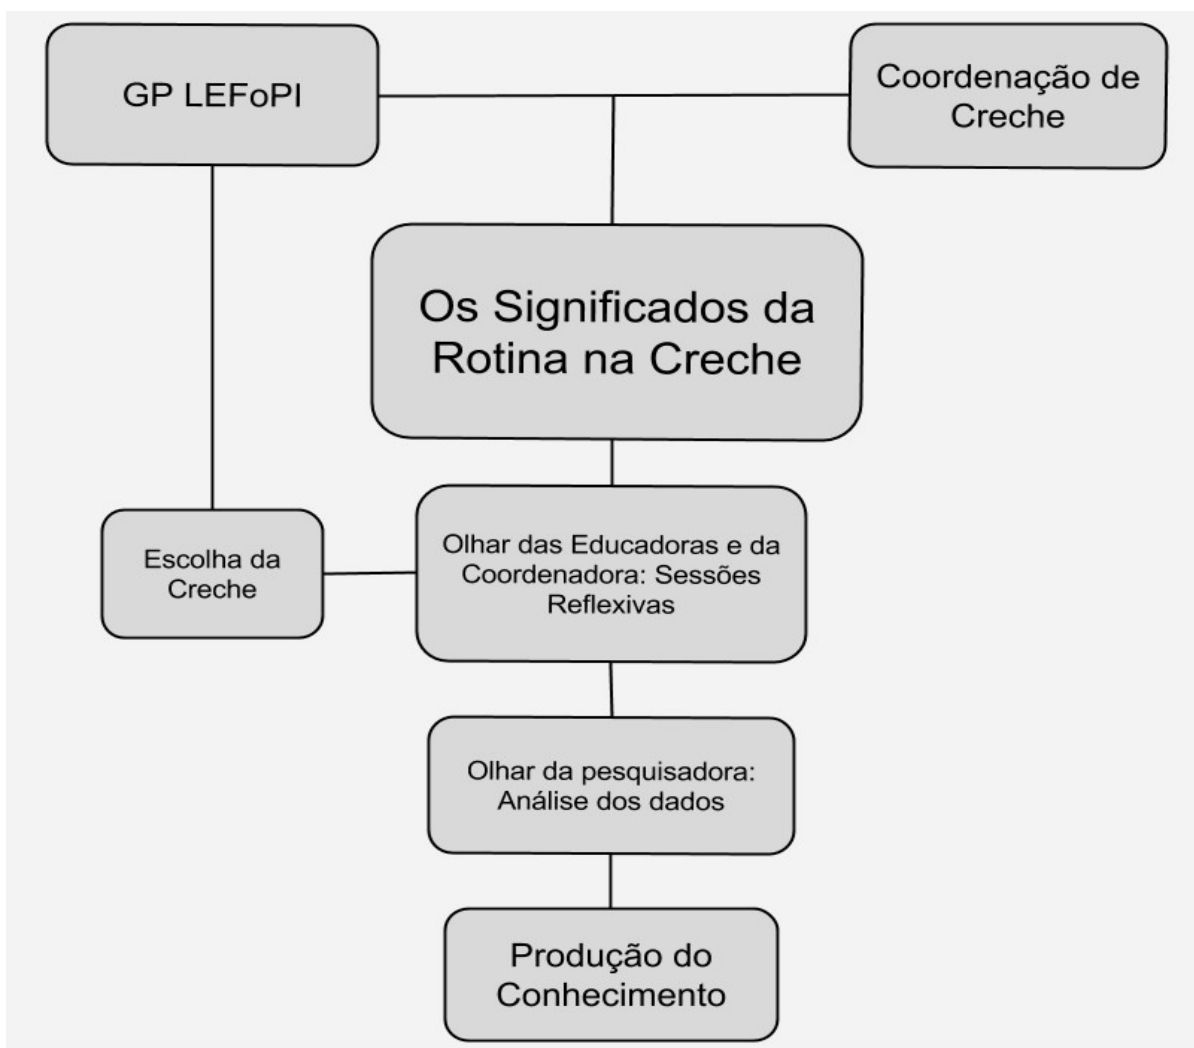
GP LEFoPI

Coordenação de Creche

Os Significados da Rotina na Creche

Escolha da Creche

Olhar das Educadoras e da Coordenadora: Sessões Reflexivas

Olhar da pesquisadora: Análise dos dados

Produção do Conhecimento